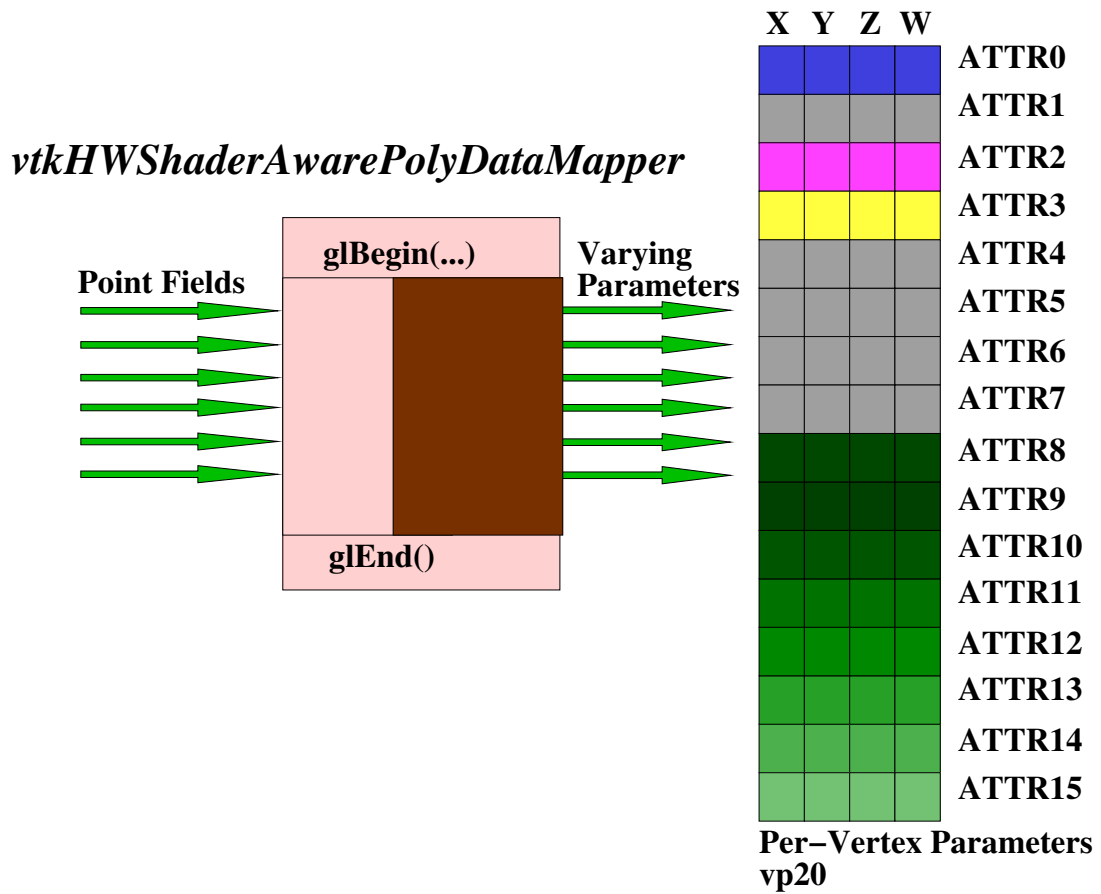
vtkHWShaderAwarePolyDataMapper

glBegin(...)

Point Fields

Varying Parameters

glEnd()

X Y Z W

ATTR0
ATTR1
ATTR2
ATTR3
ATTR4
ATTR5
ATTR6
ATTR7
ATTR8
ATTR9
ATTR10
ATTR11
ATTR12
ATTR13
ATTR14
ATTR15

Per−Vertex Parameters
vp20